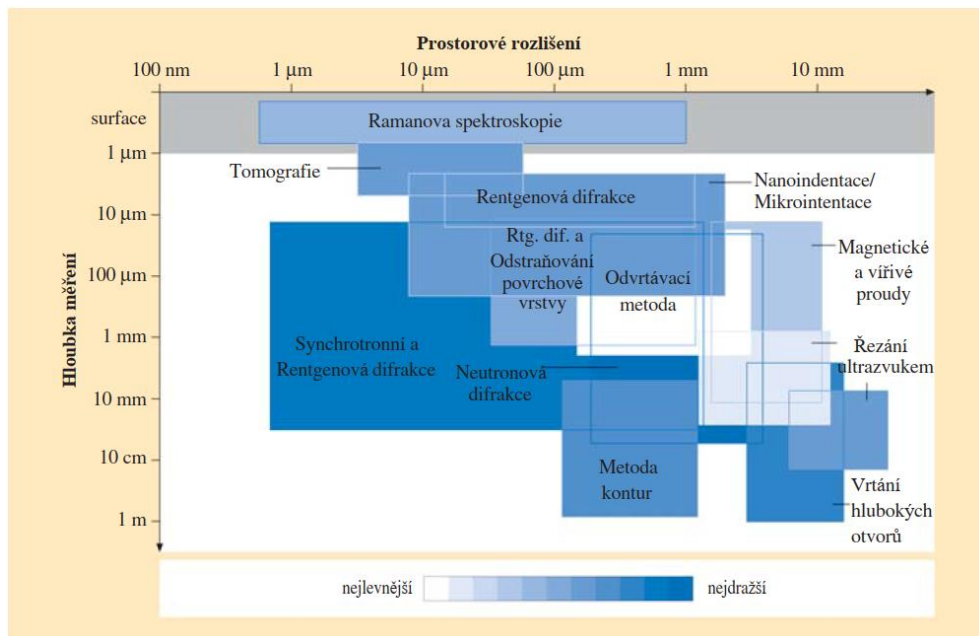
Prostorové rozlišení

100 nm
1 µm
10 µm
100 µm
1 mm
10 mm

Hloubka měření

surface
1 µm
10 µm
100 µm
1 mm
10 mm
10 cm
1 m

Ramanova spektroskopie
Tomografie
Rentgenová difrakce
Nanoindentace/ Mikrointentace
Rtg. dif. a Odstraňování povrchové vrstvy
Odvrtávací metoda
Magnetické a vířivé proudy
Synchrotronní a Rentgenová difrakce
Neutronová difrakce
Řezání ultrazvukem
Metoda kontur
Vrtání hlubokých otvorů

nejlevnější
nejdražší